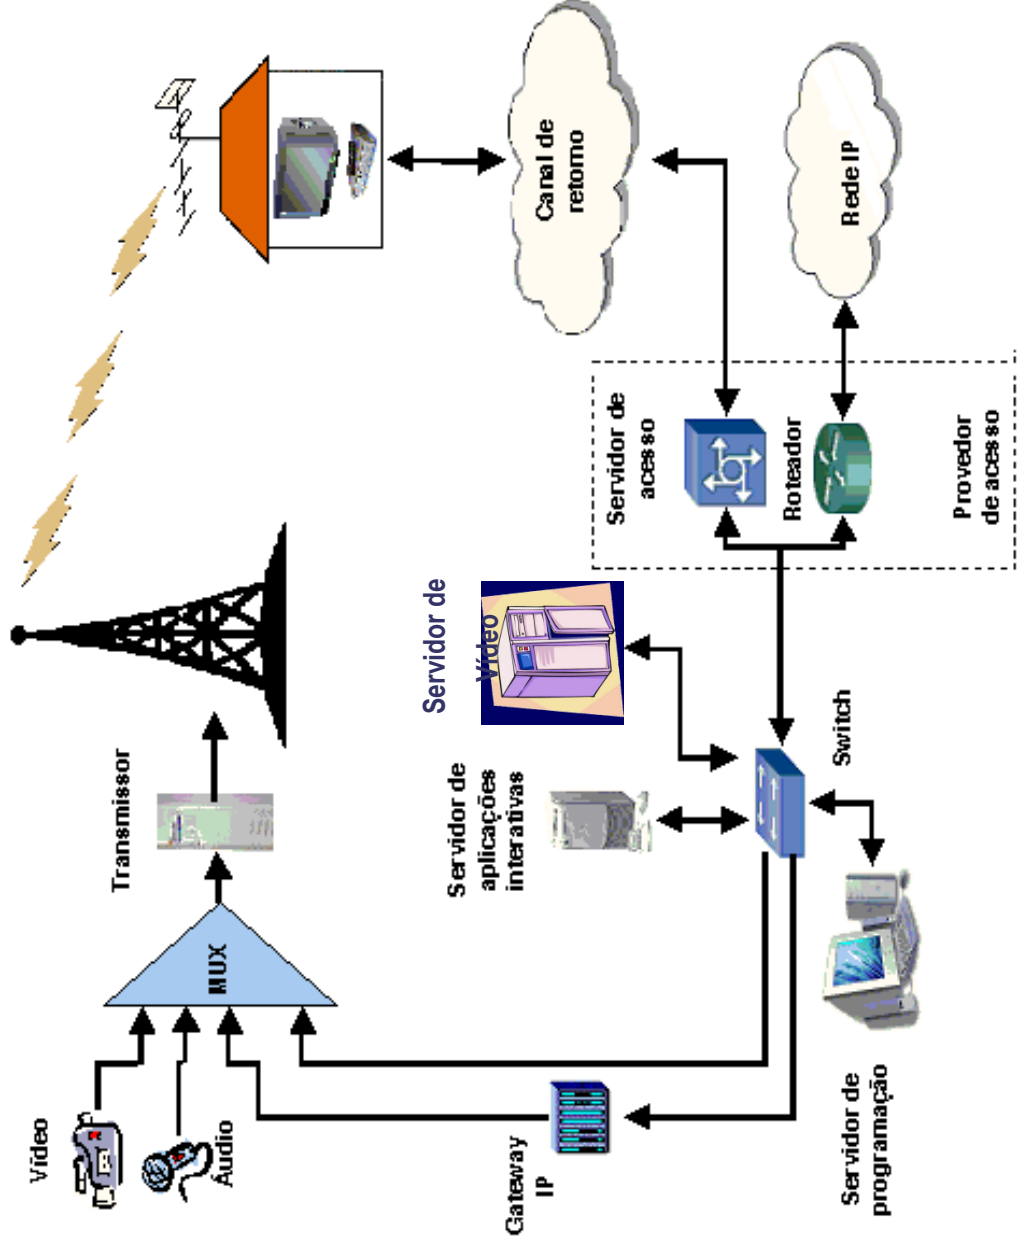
Canal de retorno

Rede IP

Servidor de acesso

Roteador

Provedor de acesso

Servidor de Vídeo

Switch

Transmissor

Servidor de aplicações interativas

MUX

Vídeo

Áudio

Gateway IP

Servidor de programação